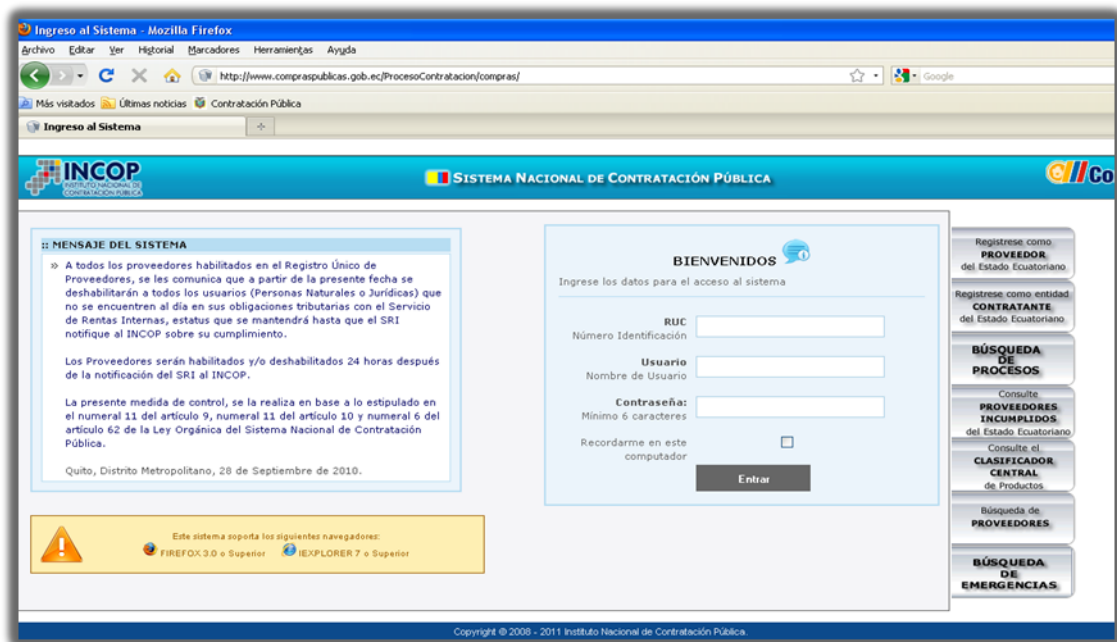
Ingreso al Sistema - Mozilla Firefox

Archivo Editar Ver Historial Marcadores Herramientas Ayuda

http://www.compraspublicas.gob.ec/ProcesoContratacion/compras/

Google

Más visitados Últimas noticias Contratación Pública

Ingreso al Sistema

INCOP INSTITUTO NACIONAL DE CONTRATACIÓN PÚBLICA

SISTEMA NACIONAL DE CONTRATACIÓN PÚBLICA

Co

:: MENSAJE DEL SISTEMA

» A todos los proveedores habilitados en el Registro Único de Proveedores, se les comunica que a partir de la presente fecha se deshabilitarán a todos los usuarios (Personas Naturales o Jurídicas) que no se encuentren al día en sus obligaciones tributarias con el Servicio de Rentas Internas, estatus que se mantendrá hasta que el SRI notifique al INCOP sobre su cumplimiento.

Los Proveedores serán habilitados y/o deshabilitados 24 horas después de la notificación del SRI al INCOP.

La presente medida de control, se la realiza en base a lo estipulado en el numeral 11 del artículo 9, numeral 11 del artículo 10 y numeral 6 del artículo 62 de la Ley Orgánica del Sistema Nacional de Contratación Pública.

Quito, Distrito Metropolitano, 28 de Septiembre de 2010.

Este sistema soporta los siguientes navegadores:
FIREFOX 3.0 o Superior IEXPLORER 7 o Superior

BIENVENIDOS

Ingrese los datos para el acceso al sistema

RUC
Número Identificación

Usuario
Nombre de Usuario

Contraseña:
Mínimo 6 caracteres

Recordarme en este computador

Entrar

Registrese como PROVEEDOR del Estado Ecuatoriano

Registrese como entidad CONTRATANTE del Estado Ecuatoriano

BÚSQUEDA DE PROCESOS

Consulte PROVEEDORES INCUMPLIDOS del Estado Ecuatoriano

Consulte el CLASIFICADOR CENTRAL de Productos

Búsqueda de PROVEEDORES

BÚSQUEDA DE EMERGENCIAS

Copyright © 2008 - 2011 Instituto Nacional de Contratación Pública.